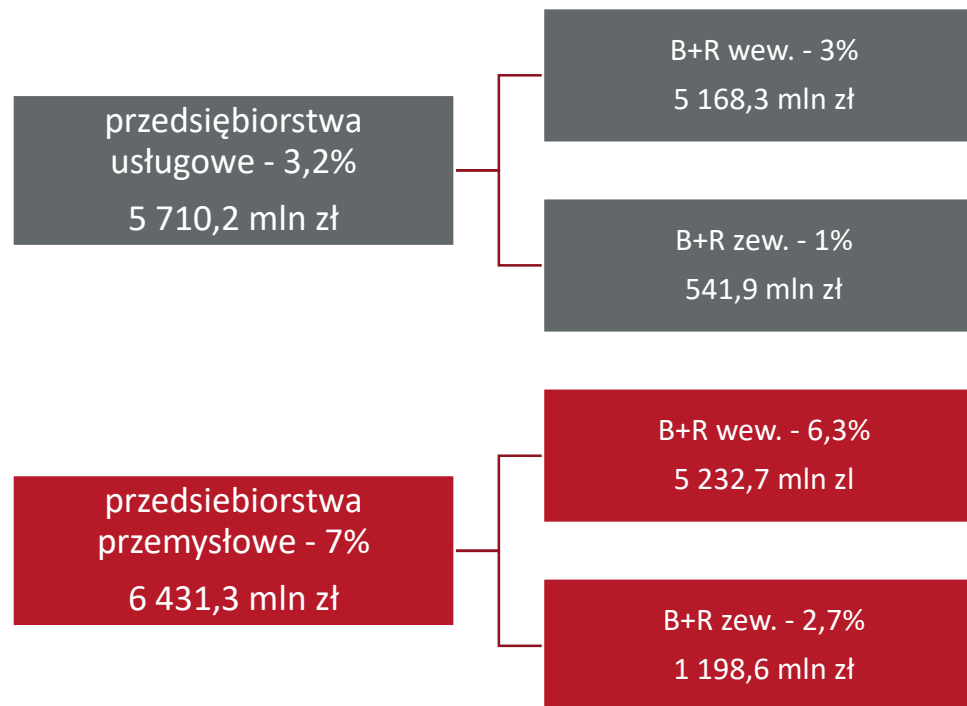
przedsiębiorstwa usługowe - 3,2%

5 710,2 mln zł

B+R wew. - 3%

5 168,3 mln zł

B+R zew. - 1%

541,9 mln zł

przedsiebiorstwa przemysłowe - 7%

6 431,3 mln zł

B+R wew. - 6,3%

5 232,7 mln zl

B+R zew. - 2,7%

1 198,6 mln zł